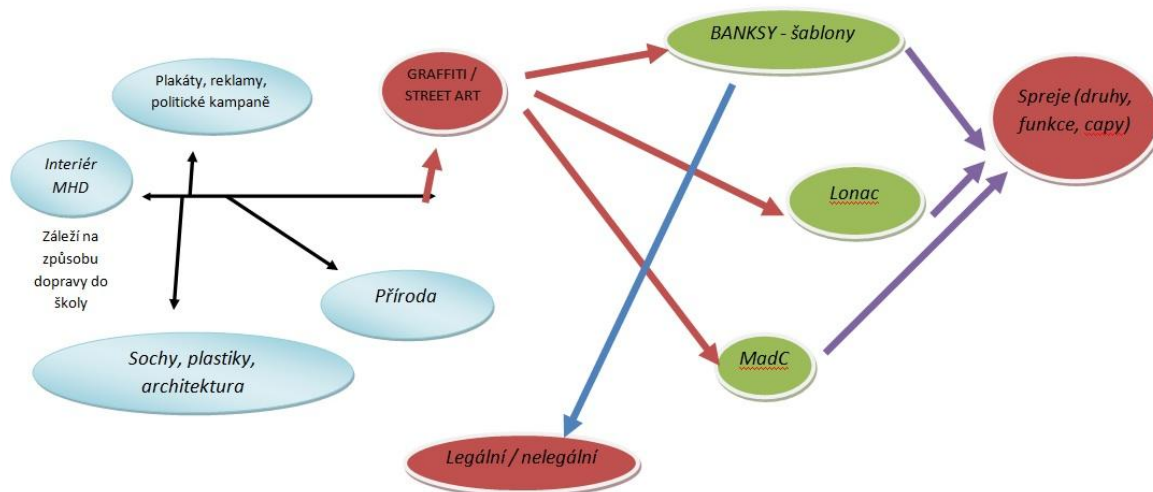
Plakáty, reklamy, politické kampaně

GRAFFITI / STREET ART

BANKSY - šablony

Spreje (druhy, funkce, capy)

Interiér MHD

Záleží na způsobu dopravy do školy

Lonac

Příroda

Sochy, plastiky, architektura

MadC

Legální / nelegální